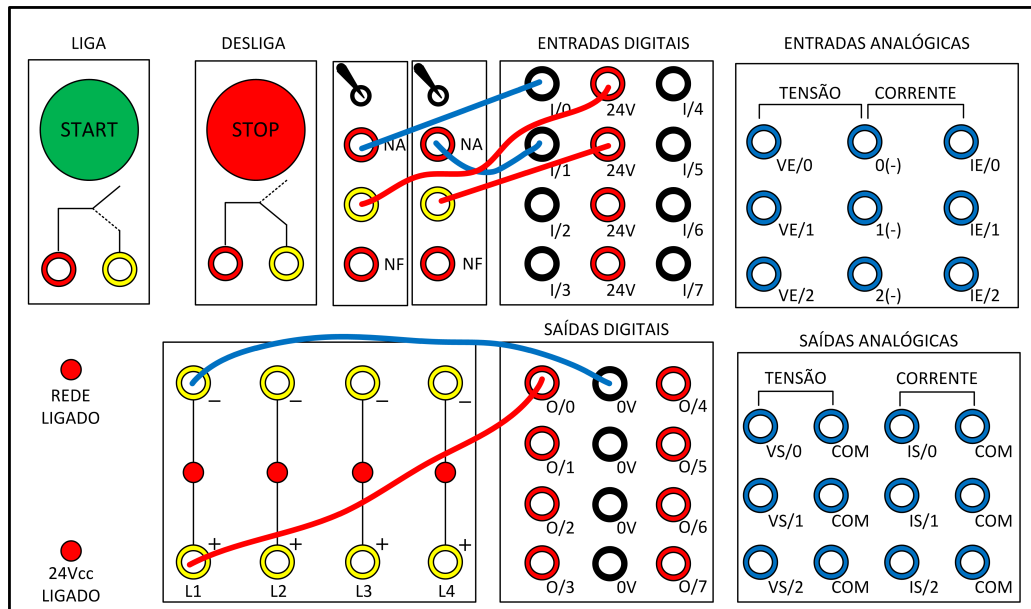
LIGA

START

DESLIGA

STOP

NA

NF

NA

NF

ENTRADAS DIGITAIS

I/0 24V I/4
I/1 24V I/5
I/2 24V I/6
I/3 24V I/7

ENTRADAS ANALÓGICAS

TENSÃO CORRENTE

VE/0 0(-) IE/0
VE/1 1(-) IE/1
VE/2 2(-) IE/2

REDE LIGADO

24Vcc LIGADO

– – – –

+ + + +

L1 L2 L3 L4

SAÍDAS DIGITAIS

O/0 0V O/4
O/1 0V O/5
O/2 0V O/6
O/3 0V O/7

SAÍDAS ANALÓGICAS

TENSÃO CORRENTE

VS/0 COM IS/0 COM
VS/1 COM IS/1 COM
VS/2 COM IS/2 COM